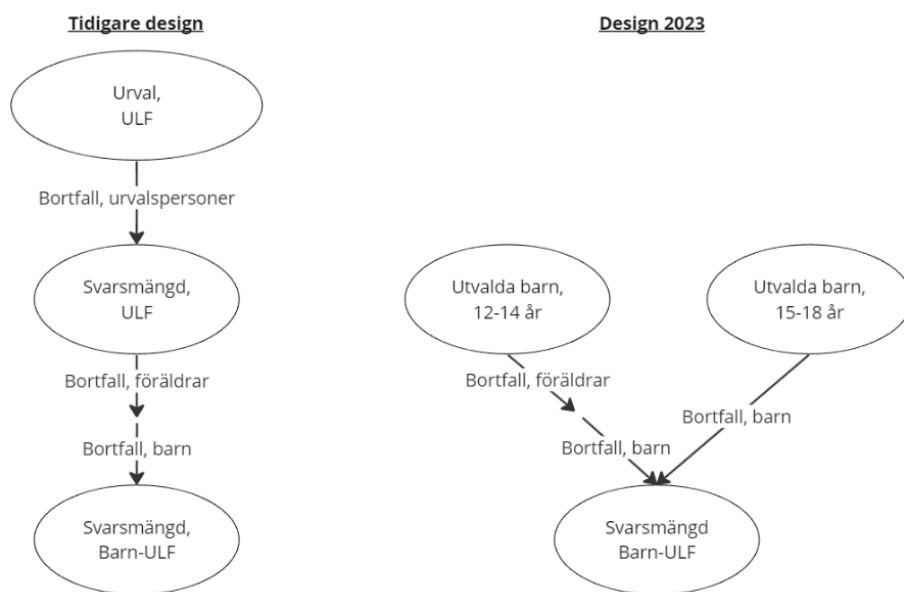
Tidigare design

Urval, ULF

Bortfall, urvalspersoner

Svarsmängd, ULF

Bortfall, föräldrar

Bortfall, barn

Svarsmängd, Barn-ULF

Design 2023

Utvalda barn, 12-14 år

Utvalda barn, 15-18 år

Bortfall, föräldrar

Bortfall, barn

Bortfall, barn

Svarsmängd Barn-ULF